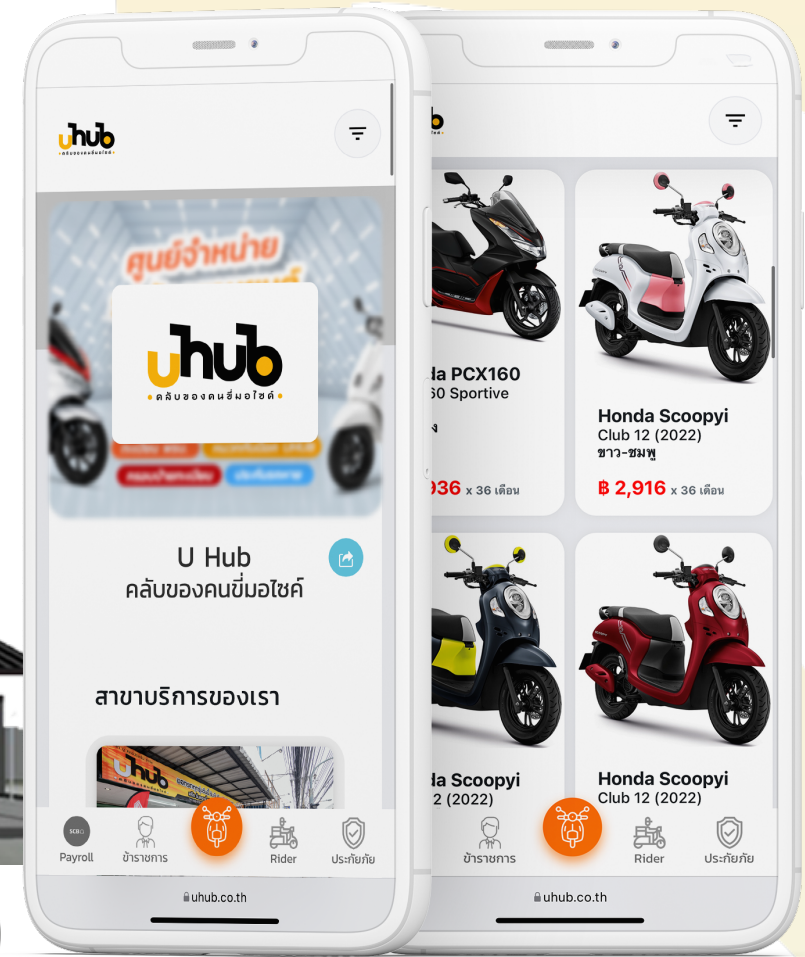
uhub
คลับของคนขี่มอไซค์

ศูนย์จำหน่าย

uhub
คลับของคนขี่มอไซค์

U Hub
คลับของคนขี่มอไซค์

สาขาบริการของเรา

uhub

Payroll
ข้าราชการ
Rider
ประกันภัย

uhub.co.th

da PCX160
60 Sportive
ง
936 x 36 เดือน

Honda Scoopyi
Club 12 (2022)
ขาว-ชมพู
฿ 2,916 x 36 เดือน

da Scoopyi
2 (2022)

Honda Scoopyi
Club 12 (2022)

ข้าราชการ
Rider
ประกันภัย

uhub.co.th